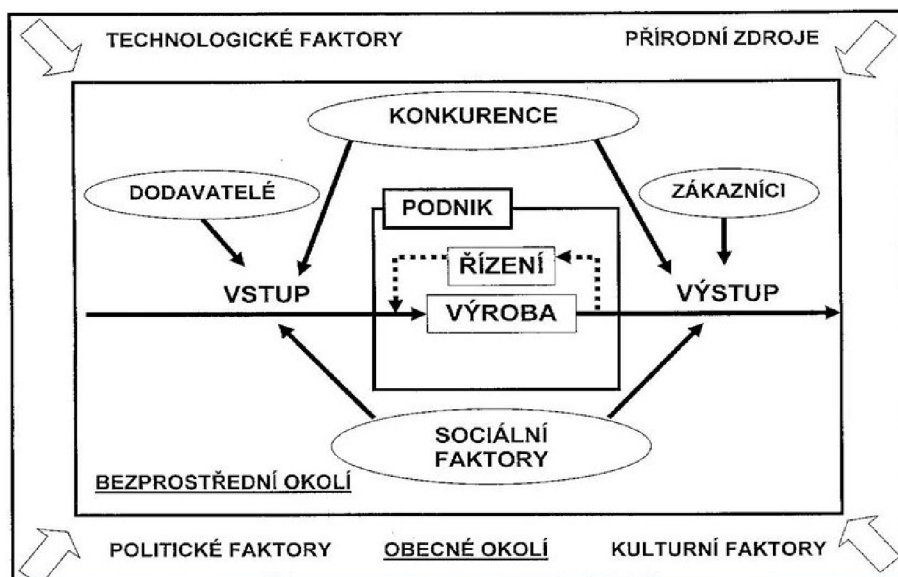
TECHNOLOGICKÉ FAKTORY

PŘÍRODNÍ ZDROJE

KONKURENCE

DODAVATELÉ

ZÁKAZNÍCI

PODNIK

ŘÍZENÍ

VSTUP

VÝROBA

VÝSTUP

SOCIÁLNÍ FAKTORY

BEZPROSTŘEDNÍ OKOLÍ

POLITICKÉ FAKTORY

OBECNÉ OKOLÍ

KULTURNÍ FAKTORY